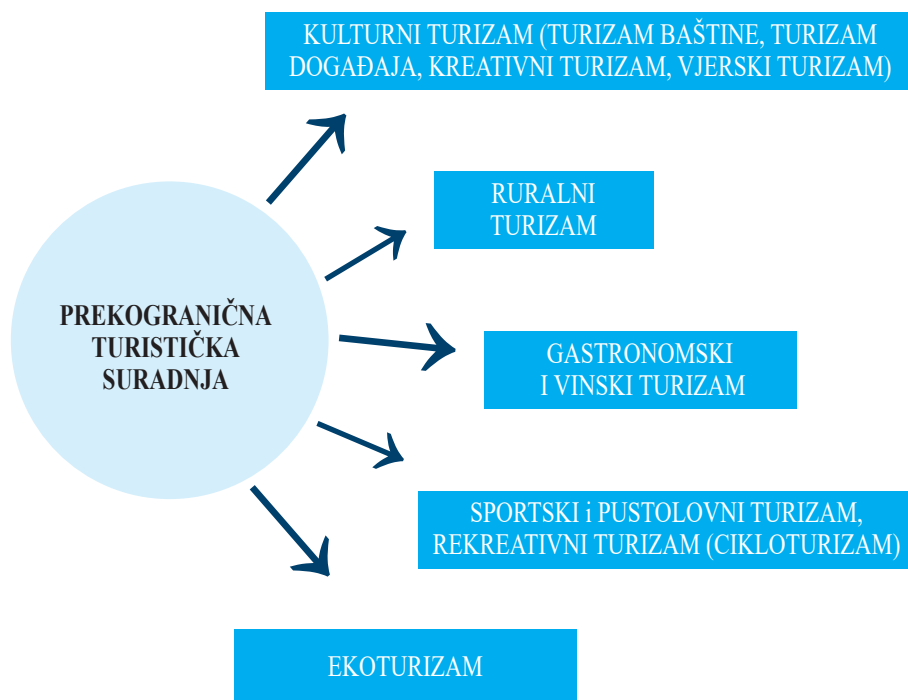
PREKOGRANIČNA TURISTIČKA SURADNJA

KULTURNI TURIZAM (TURIZAM BAŠTINE, TURIZAM DOGAĐAJA, KREATIVNI TURIZAM, VJERSKI TURIZAM)

RURALNI TURIZAM

GASTRONOMSKI I VINSKI TURIZAM

SPORTSKI i PUSTOLOVNI TURIZAM, REKREATIVNI TURIZAM (CIKLOTURIZAM)

EKOTURIZAM